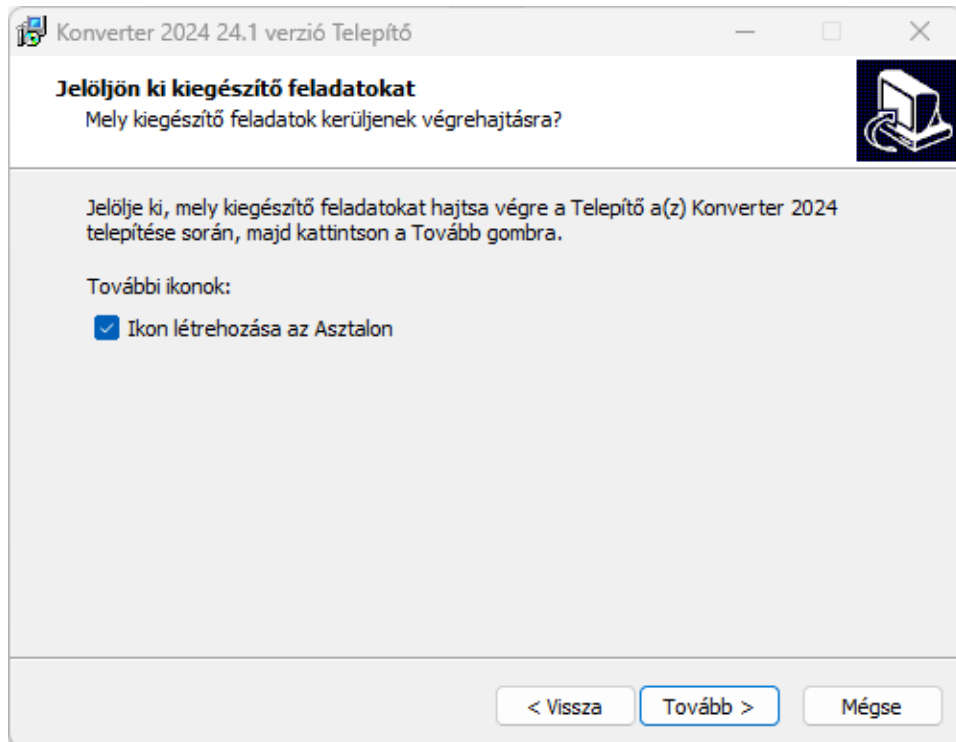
Konverter 2024 24.1 verzió Telepítő

Jelöljön ki kiegészítő feladatokat
Mely kiegészítő feladatok kerüljenek végrehajtásra?

Jelölje ki, mely kiegészítő feladatokat hajtsa végre a Telepítő a(z) Konverter 2024 telepítése során, majd kattintson a Tovább gombra.

További ikonok:

Ikon létrehozása az Asztalon

< Vissza
Tovább >
Mégse